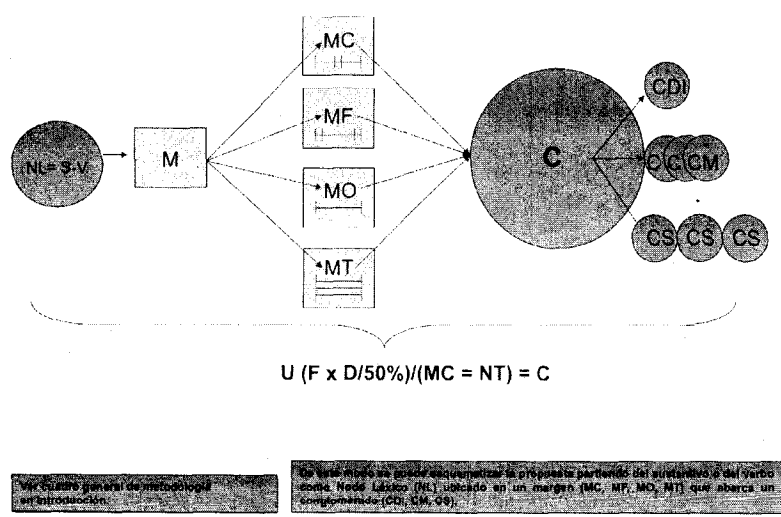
NL= S-V

M

MC

MF

MO

MT

C

CDI

C

C

CM

CS

CS

CS

U (F x D/50%)/(MC = NT) = C

Ver cuadro general de metodología en introducción.

De este modo se puede esquematizar la propuesta partiendo del sustantivo o del verbo como Nodo Léxico (NL), ubicado en un margen (MC, MF, MO, MT) que abarca un complemento (CDI, CM, CS).